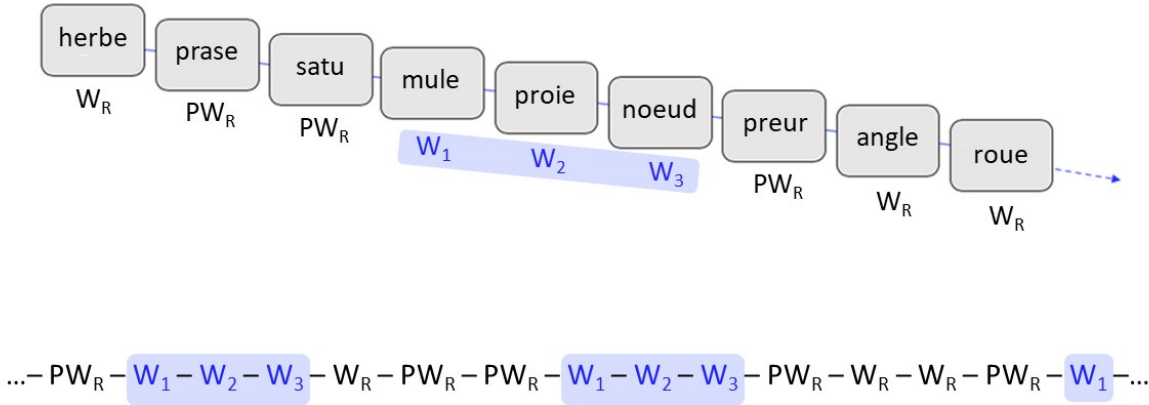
herbe
$W_R$
prase
$PW_R$
satu
$PW_R$
mule
proie
noeud
$W_1$ $W_2$ $W_3$
preur
$PW_R$
angle
$W_R$
roue
$W_R$

…– $PW_R$ – $W_1$ – $W_2$ – $W_3$ – $W_R$ – $PW_R$ – $PW_R$ – $W_1$ – $W_2$ – $W_3$ – $PW_R$ – $W_R$ – $W_R$ – $PW_R$ – $W_1$ –…